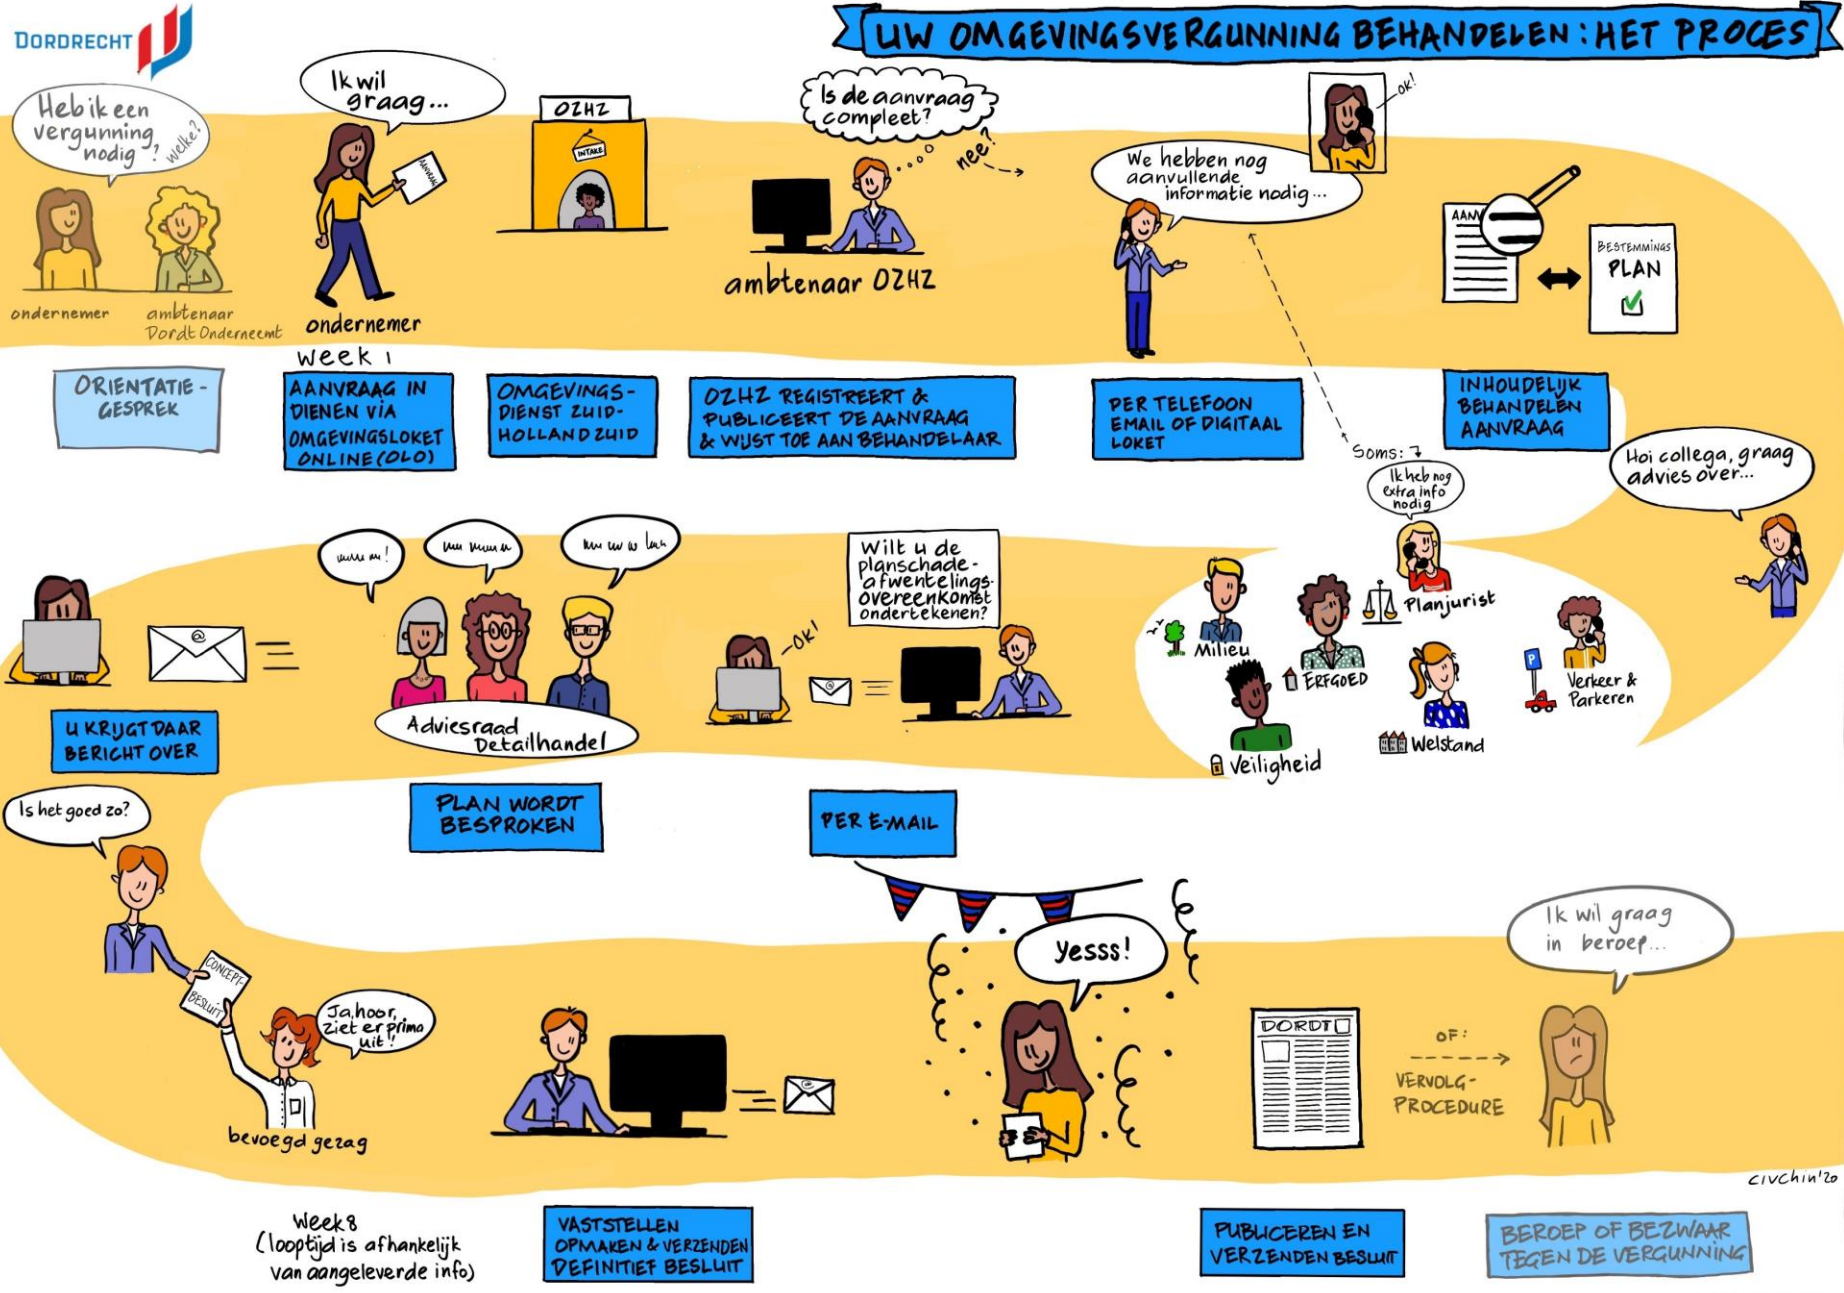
DORDRECHT

UW OMGEVINGSVERGUNNING BEHANDELEN: HET PROCES

Heb ik een vergunning nodig? welke?

ondernemer

ambtenaar Dordt Onderneemt

ORIENTATIE-GESPREK

Ik wil graag...

AANVRAAG

ondernemer

week 1

AANVRAAG IN DIENEN VIA OMGEVINGSLOKET ONLINE (OLO)

OZHZ

INTAKE

OMGEVINGS-DIENST ZUID-HOLLAND ZUID

Is de aanvraag compleet?

nee?

ambtenaar OZHZ

OZHZ REGISTREERT & PUBLICEERT DE AANVRAAG & WIJST TOE AAN BEHANDELAAR

We hebben nog aanvullende informatie nodig...

ok!

PER TELEFOON EMAIL OF DIGITAAL LOKET

AANV

BESTEMMINGS PLAN

INHOUDELIJK BEHANDELEN AANVRAAG

Soms:

Ik heb nog extra info nodig

Hoi collega, graag advies over...

Planjurist

Milieu

ERFGOED

Verkeer & Parkeren

Veiligheid

Welstand

U KRIJGT DAAR BERICHT OVER

Adviesraad Detailhandel

PLAN WORDT BESPROKEN

Wilt u de planschade-afwentelings-overeenkomst ondertekenen?

ok!

PER E-MAIL

Is het goed zo?

CONCEPT-BESLUIT

Ja, hoor, ziet er prima uit!

bevoegd gezag

Week 8 (looptijd is afhankelijk van aangeleverde info)

VASTSTELLEN OPMAKEN & VERZENDEN DEFINITIEF BESLUIT

Yesss!

DORDT

PUBLICEREN EN VERZENDEN BESLUIT

OF:

VERVOLG-PROCEDURE

Ik wil graag in beroep...

BEROEP OF BEZWAAR TEGEN DE VERGUNNING

civchin'20